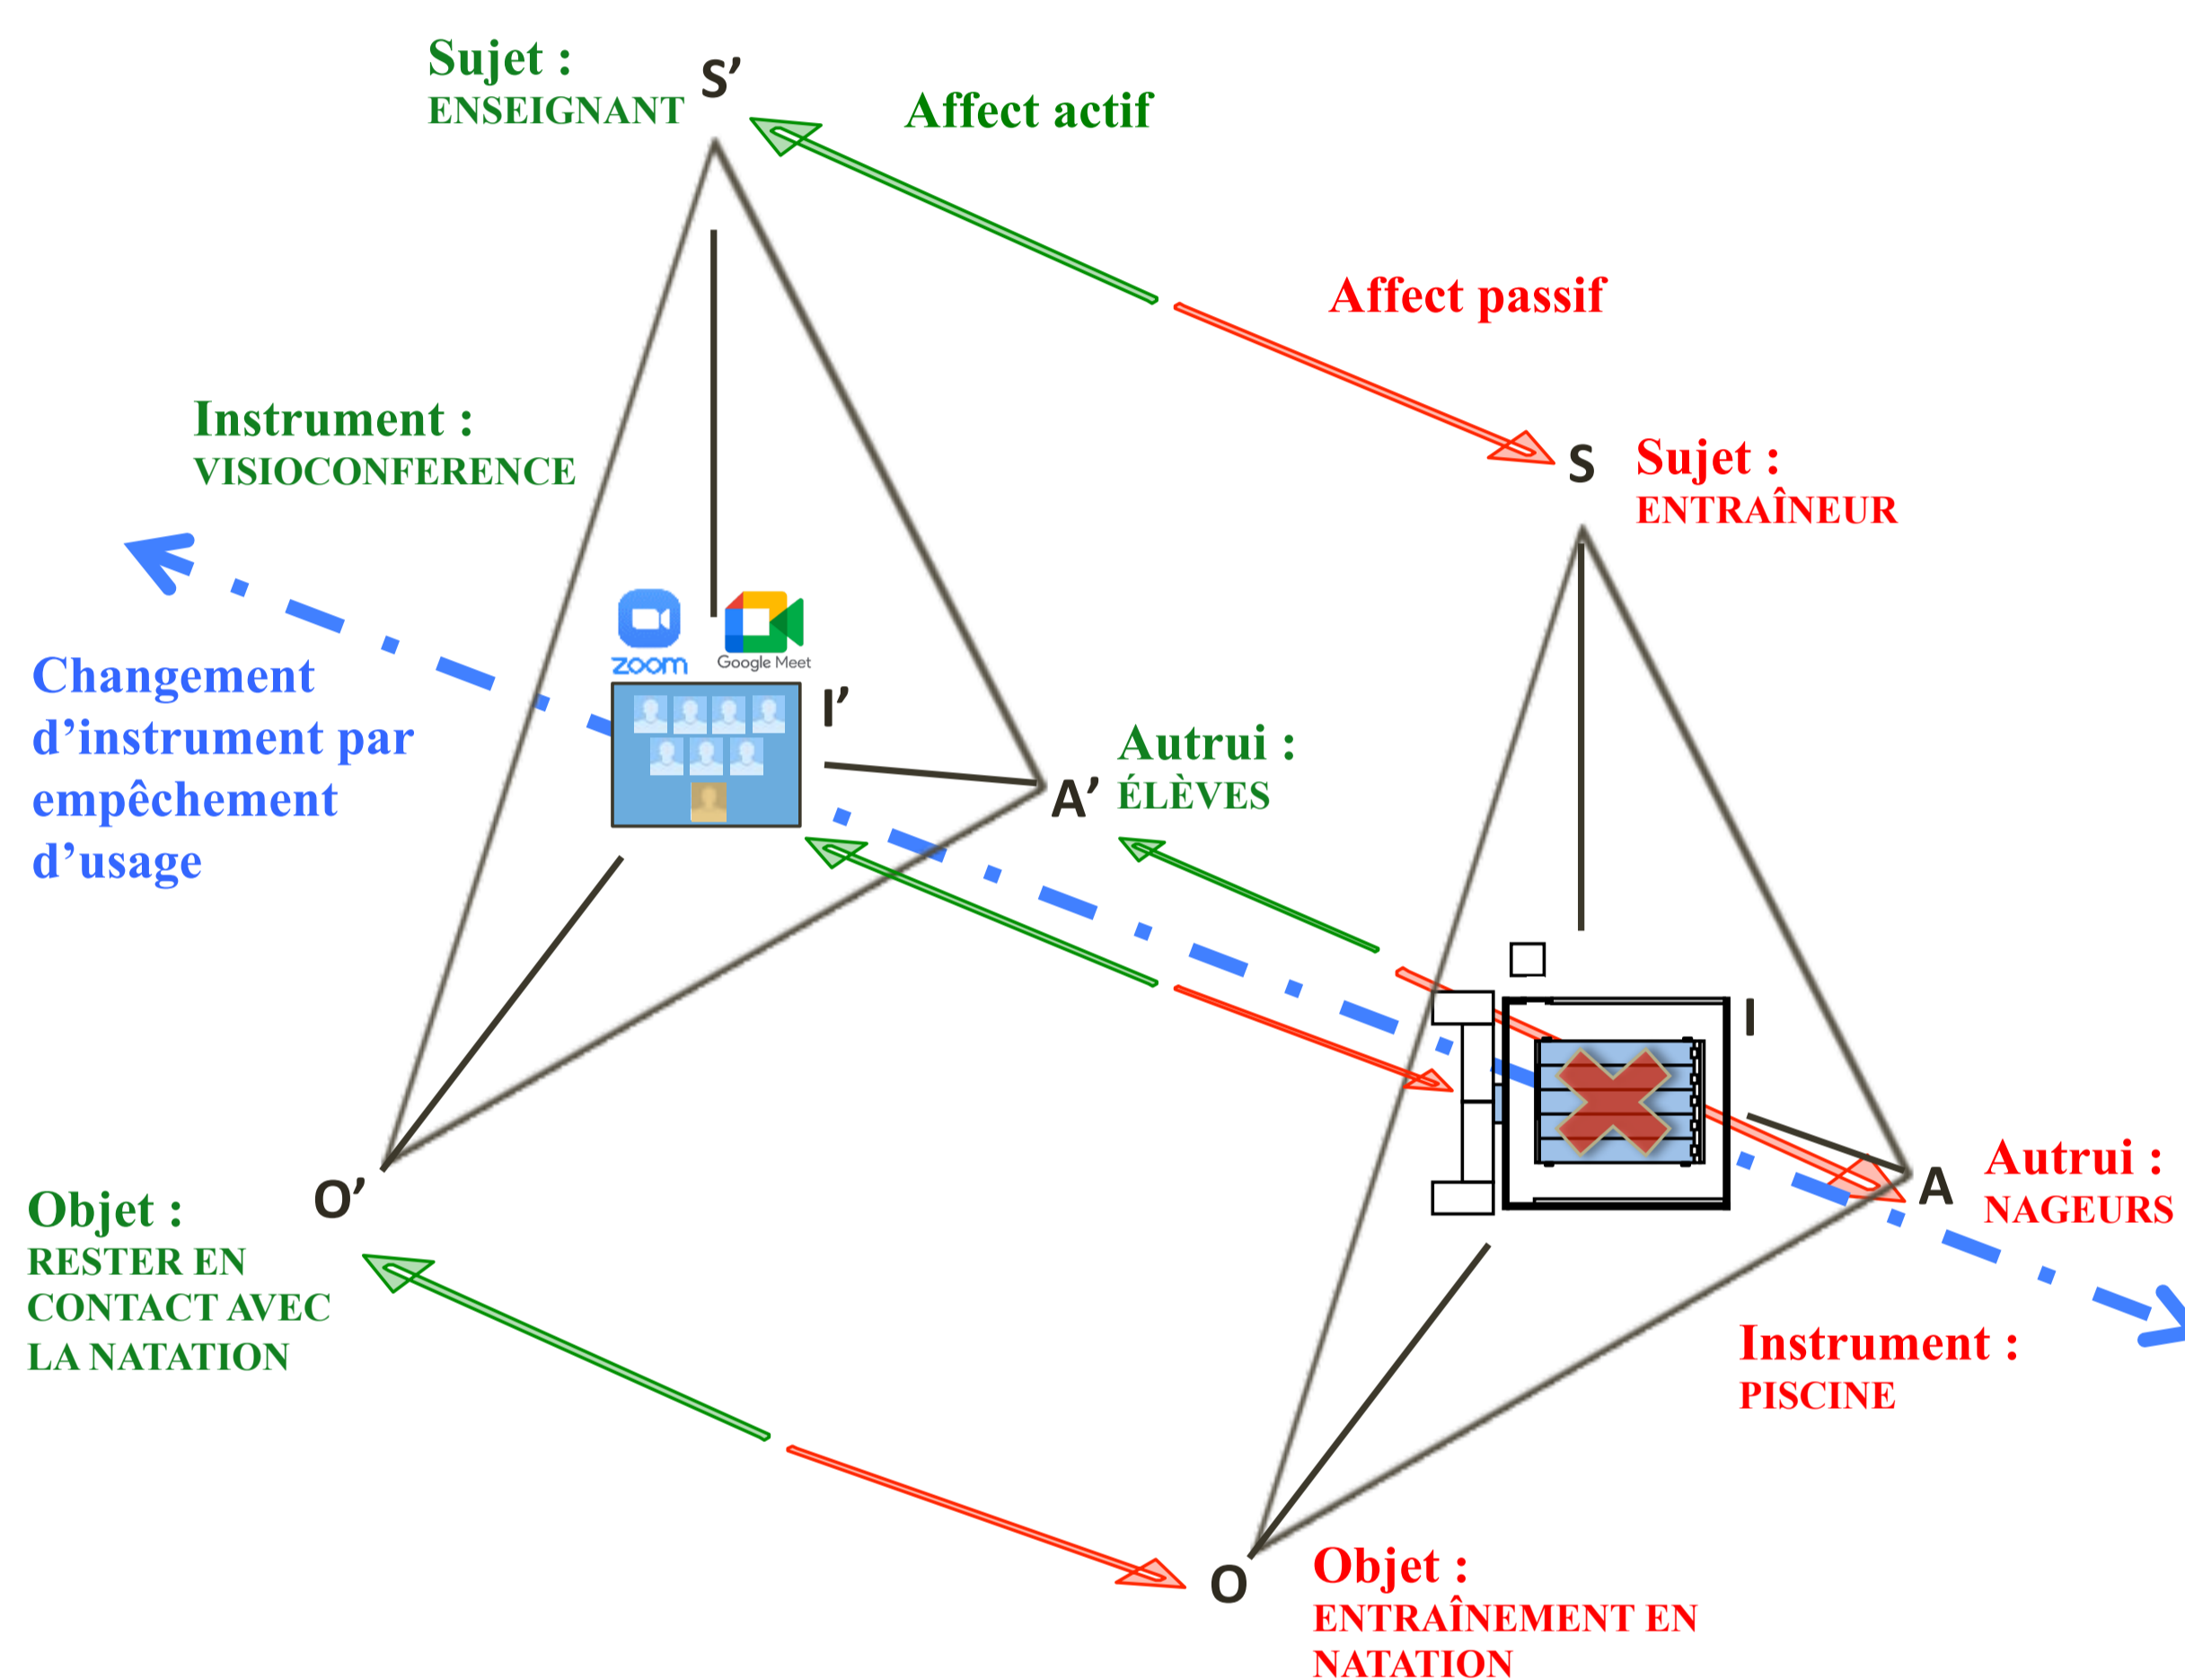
Sujet :
ENSEIGNANT

S'

Affect actif

Affect passif

Instrument :
VISIOCONFERENCE

S

Sujet :
ENTRAÎNEUR

zoom

Google Meet

Changement d'instrument par empêchement d'usage

I'

Autrui :
ÉLÈVES

A'

I

A

Autrui :
NAGEURS

Objet :
RESTER EN CONTACT AVEC LA NATATION

O'

Instrument :
PISCINE

O

Objet :
ENTRAÎNEMENT EN NATATION